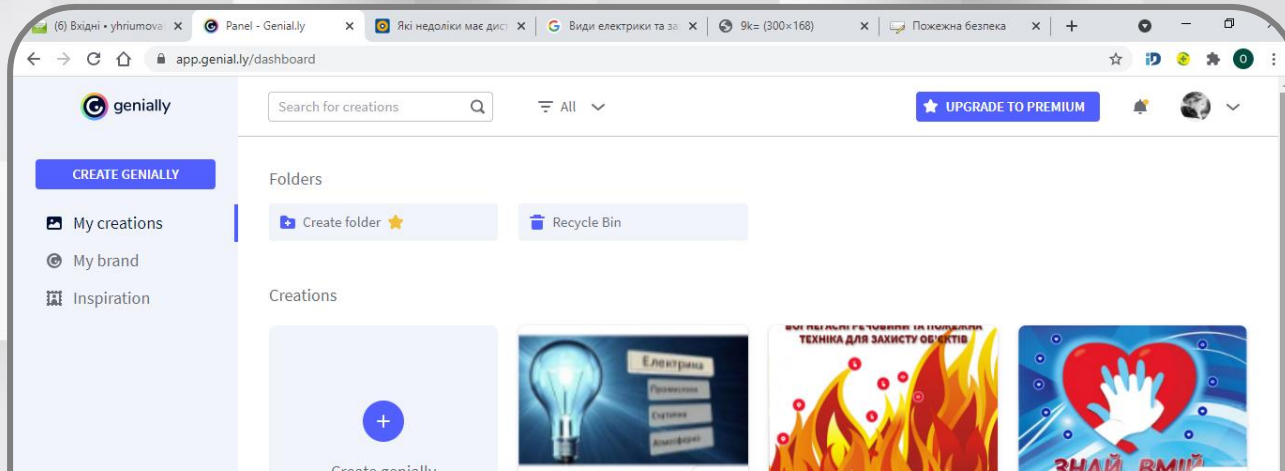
(6) Вхідні • yhriumova | Panel - Genial.ly | Які недоліки має дист | Види електрики та за | 9k= (300×168) | Пожежна безпека | +

app.genial.ly/dashboard

genially

Search for creations

All

UPGRADE TO PREMIUM

CREATE GENIALLY

My creations

My brand

Inspiration

Folders

Create folder

Recycle Bin

Creations

Create genially

Електрика

Промислова

Статична

Атмосферна

ВОГНЕНЕБЕЗПЕЧНІ РЕЧОВИНИ ТА ПОЖЕЖНА ТЕХНІКА ДЛЯ ЗАХИСТУ ОБ'ЄКТІВ

ЗНАЙ, ВМІЙ